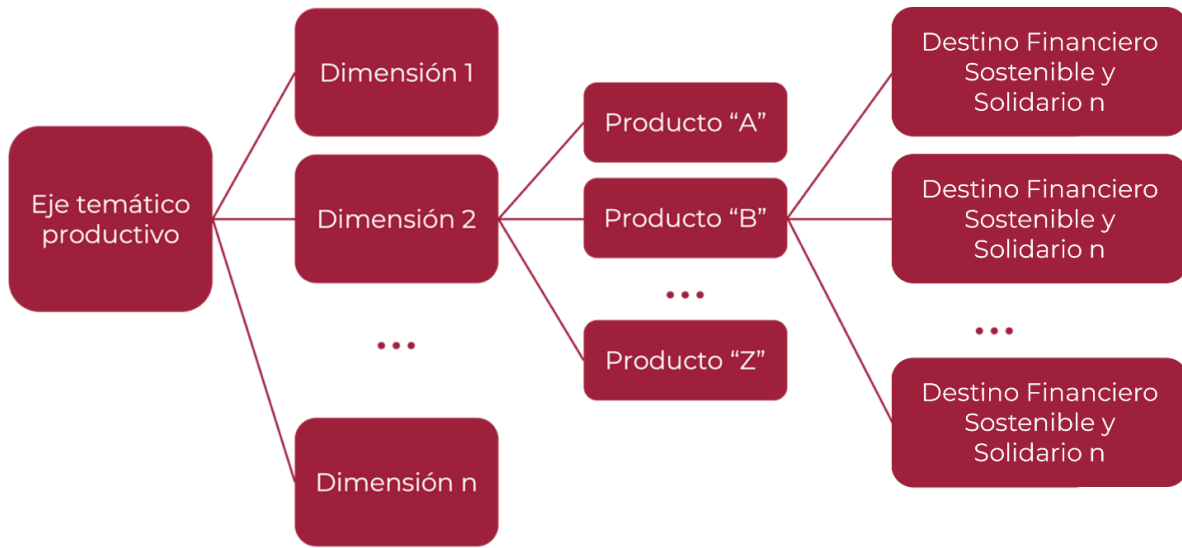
Eje temático productivo

Dimensión 1

Dimensión 2

...

Dimensión n

Producto “A”

Producto “B”

...

Producto “Z”

Destino Financiero Sostenible y Solidario n

Destino Financiero Sostenible y Solidario n

...

Destino Financiero Sostenible y Solidario n